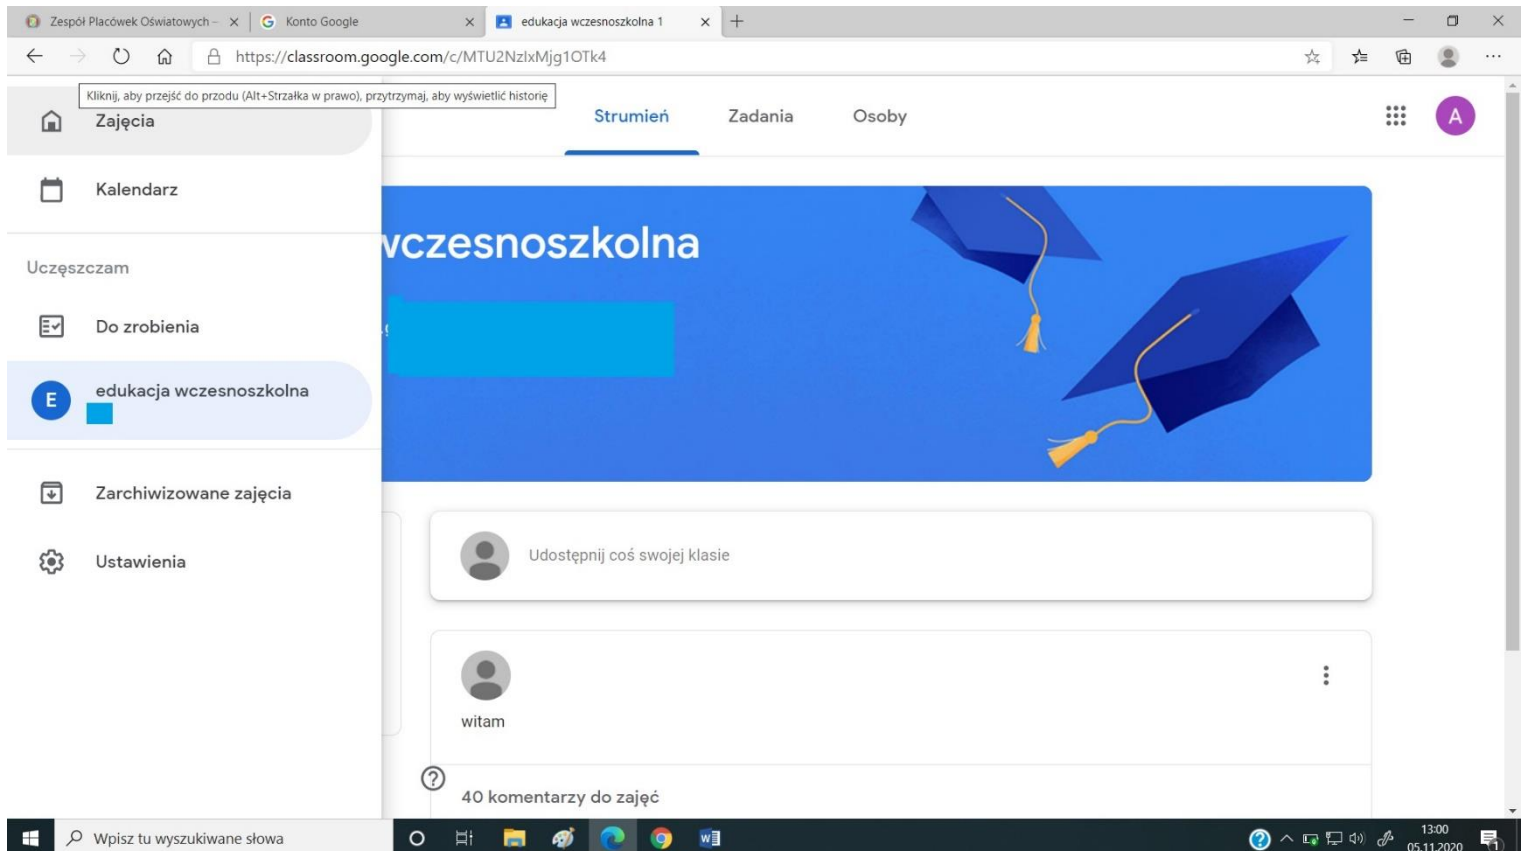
Zespół Placówek Oświatowych – ×
Konto Google ×
edukacja wczesnoszkolna 1 ×
+

https://classroom.google.com/c/MTU2NzlxMjg1OTk4

Kliknij, aby przejść do przodu (Alt+Strzałka w prawo), przytrzymaj, aby wyświetlić historię

Zajęcia

Kalendarz

Uczęszczam

Do zrobienia

E edukacja wczesnoszkolna

Zarchiwizowane zajęcia

Ustawienia

Strumień Zadania Osoby

A

wczesnoszkolna

Udostępnij coś swojej klasie

witam

40 komentarzy do zajęć

Wpisz tu wyszukiwane słowa

13:00
05.11.2020